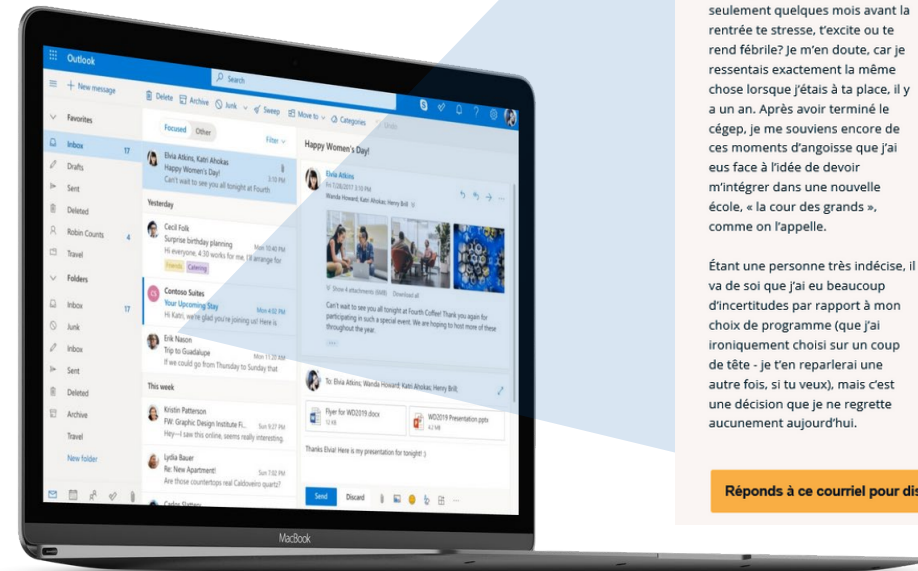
Outlook

Search

New message

Delete Archive Junk Sweep Move to Categories Undo

Favorites

Inbox 17

Drafts

Sent

Deleted

Robin Counts 4

Travel

Folders

Inbox 17

Junk

Inbox

Sent

Deleted

Archive

Travel

New folder

Focused Other Filter

Elvia Atkins, Katri Ahokas
Happy Women's Day!
Can't wait to see you all tonight at Fourth 3:10 PM

Yesterday

Cecil Folk
Surprise birthday planning Mon 10:40 PM
Hi everyone, 4:30 works for me, I'll arrange for
Friends Catering

Contoso Suites
Your Upcoming Stay Mon 4:02 PM
Hi Katri, we're glad you're joining us! Here is

Erik Nason
Trip to Guadalupe Mon 11:20 AM
If we could go from Thursday to Sunday that

This week

Kristin Patterson
FW: Graphic Design Institute Fi... Sun 9:27 PM
Hey—I saw this online, seems really interesting.

Lydia Bauer
Re: New Apartment! Sun 7:02 PM
Are those countertops real Caldoveiro quartz?

Happy Women's Day!

Elvia Atkins
Fri 7/28/2017 3:10 PM
Wanda Howard; Katri Ahokas; Henry Brill

Show 4 attachments (6MB) Download all

Can't wait to see you all tonight at Fourth Coffee! Thank you again for participating in such a special event. We are hoping to host more of these throughout the year.

To: Elvia Atkins; Wanda Howard; Katri Ahokas; Henry Brill;

Flyer for WD2019.docx 12 KB

WD2019 Presentation.pptx 4.2 MB

Thanks Elvia! Here is my presentation for tonight! :)

Send Discard

MacBook

seulement quelques mois avant la rentrée te stresse, t'excite ou te rend fébrile? Je m'en doute, car je ressentais exactement la même chose lorsque j'étais à ta place, il y a un an. Après avoir terminé le cégep, je me souviens encore de ces moments d'angoisse que j'ai eus face à l'idée de devoir m'intégrer dans une nouvelle école, « la cour des grands », comme on l'appelle.

Étant une personne très indécise, il va de soi que j'ai eu beaucoup d'incertitudes par rapport à mon choix de programme (que j'ai ironiquement choisi sur un coup de tête - je t'en reparlerai une autre fois, si tu veux), mais c'est une décision que je ne regrette aucunement aujourd'hui.

Réponds à ce courriel pour dis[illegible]